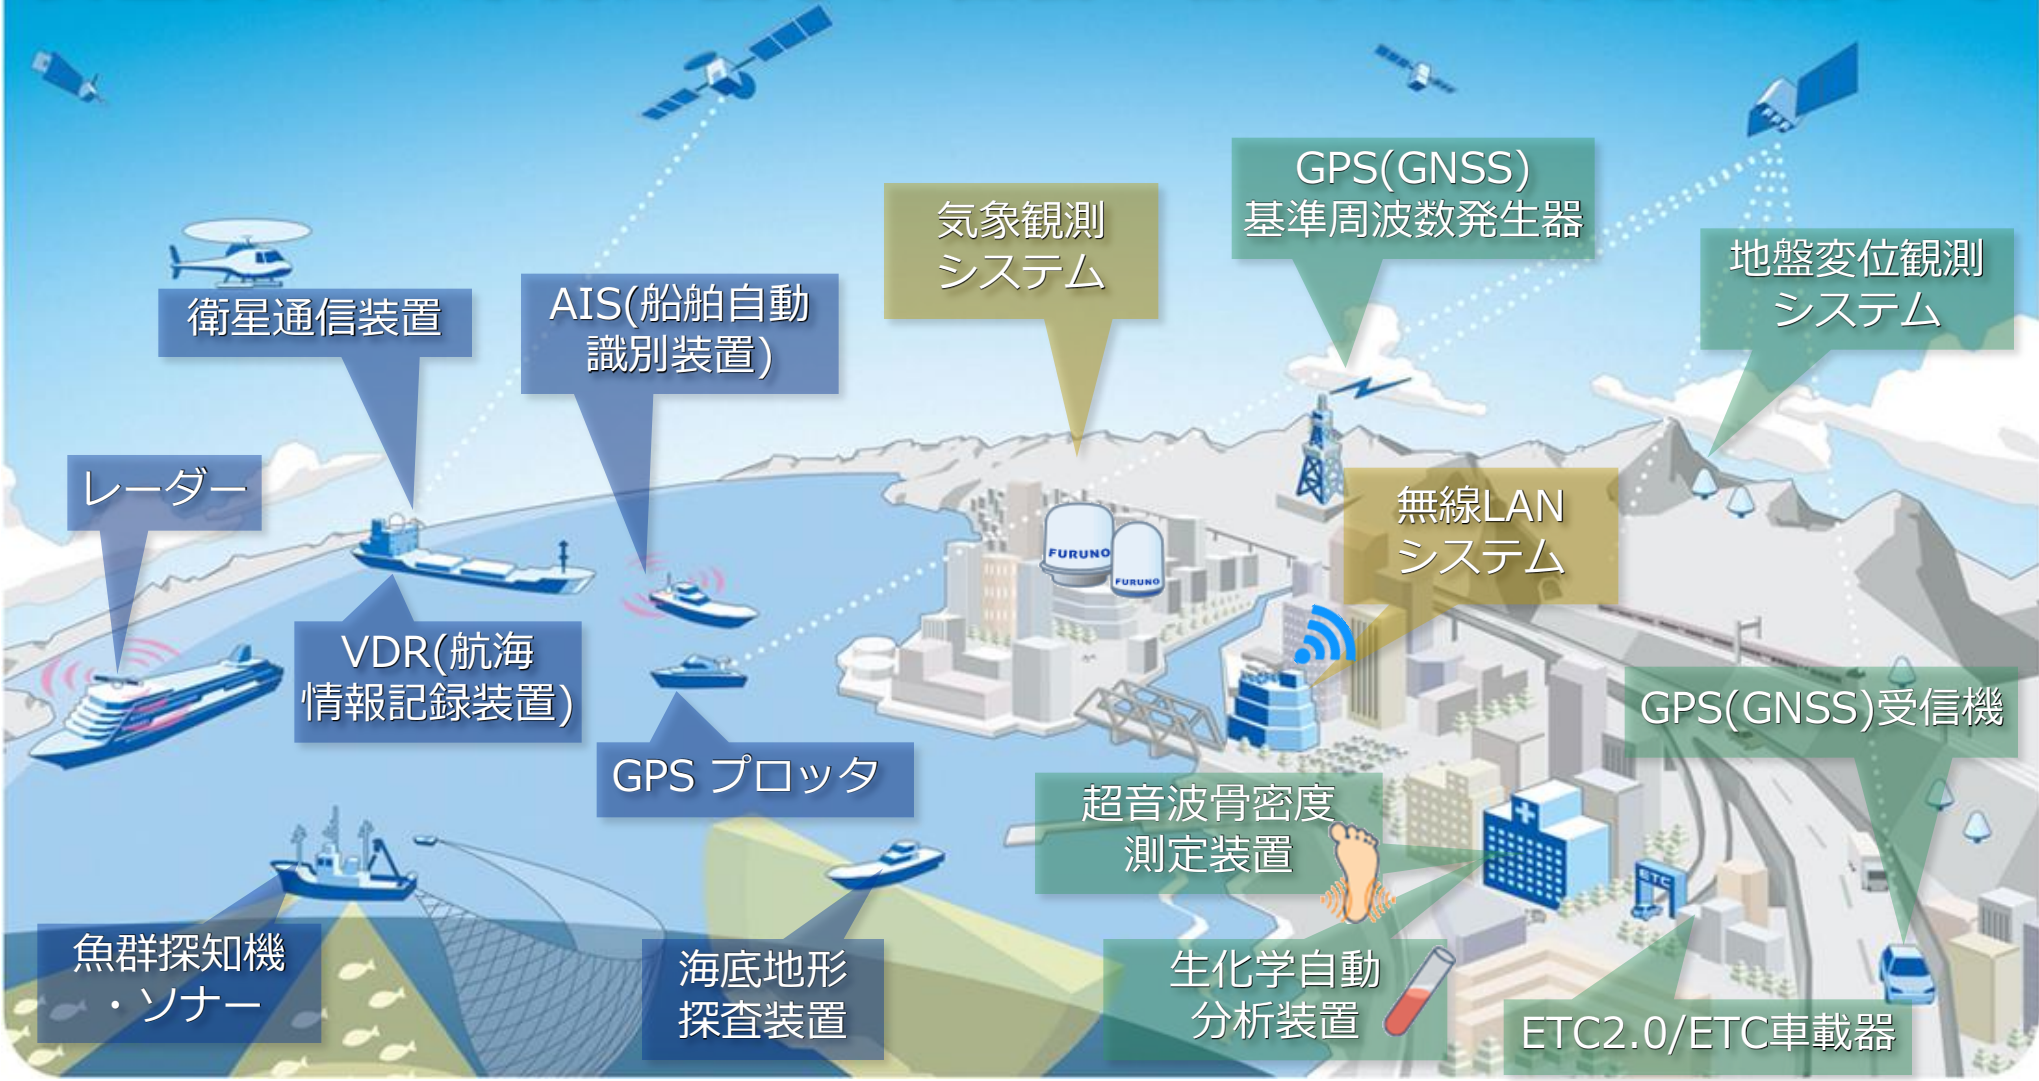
衛星通信装置

AIS(船舶自動識別装置)

気象観測システム

GPS(GNSS)基準周波数発生器

地盤変位観測システム

レーダー

VDR(航海情報記録装置)

GPS プロッタ

FURUNO

FURUNO

無線LANシステム

GPS(GNSS)受信機

超音波骨密度測定装置

魚群探知機・ソナー

海底地形探査装置

生化学自動分析装置

ETC

ETC2.0/ETC車載器